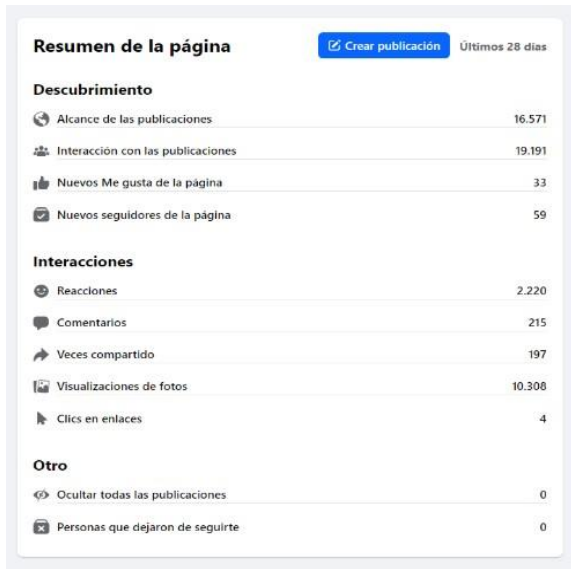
Resumen de la página

Crear publicación

Últimos 28 días

Descubrimiento

| | |
|---|---|
| Alcance de las publicaciones | 16.571 |
| Interacción con las publicaciones | 19.191 |
| Nuevos Me gusta de la página | 33 |
| Nuevos seguidores de la página | 59 |

Interacciones

| | |
|---|---|
| Reacciones | 2.220 |
| Comentarios | 215 |
| Veces compartido | 197 |
| Visualizaciones de fotos | 10.308 |
| Clics en enlaces | 4 |

Otro

| | |
|---|---|
| Ocultar todas las publicaciones | 0 |
| Personas que dejaron de seguirte | 0 |